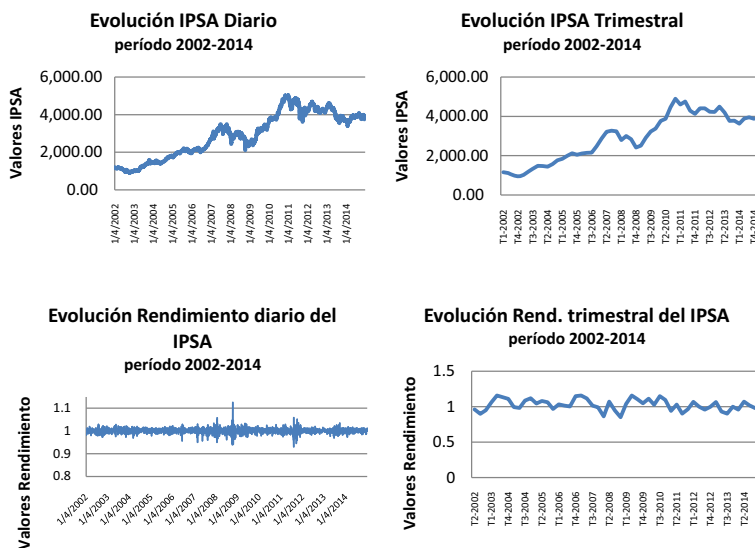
Evolución IPSA Diario
período 2002-2014

Valores IPSA

6,000.00
4,000.00
2,000.00
0.00

1/4/2002
1/4/2003
1/4/2004
1/4/2005
1/4/2006
1/4/2007
1/4/2008
1/4/2009
1/4/2010
1/4/2011
1/4/2012
1/4/2013
1/4/2014

Evolución IPSA Trimestral
período 2002-2014

Valores IPSA

6,000.00
4,000.00
2,000.00
0.00

T1-2002
T4-2002
T3-2003
T2-2004
T1-2005
T4-2005
T3-2006
T2-2007
T1-2008
T4-2008
T3-2009
T2-2010
T1-2011
T4-2011
T3-2012
T2-2013
T1-2014
T4-2014

Evolución Rendimiento diario del IPSA
período 2002-2014

Valores Rendimiento

1.1
1
0.9
0.8

1/4/2002
1/4/2003
1/4/2004
1/4/2005
1/4/2006
1/4/2007
1/4/2008
1/4/2009
1/4/2010
1/4/2011
1/4/2012
1/4/2013
1/4/2014

Evolución Rend. trimestral del IPSA
período 2002-2014

Valores Rendimiento

1.5
1
0.5
0

T2-2002
T1-2003
T4-2003
T3-2004
T2-2005
T1-2006
T4-2006
T3-2007
T2-2008
T1-2009
T4-2009
T3-2010
T2-2011
T1-2012
T4-2012
T3-2013
T2-2014